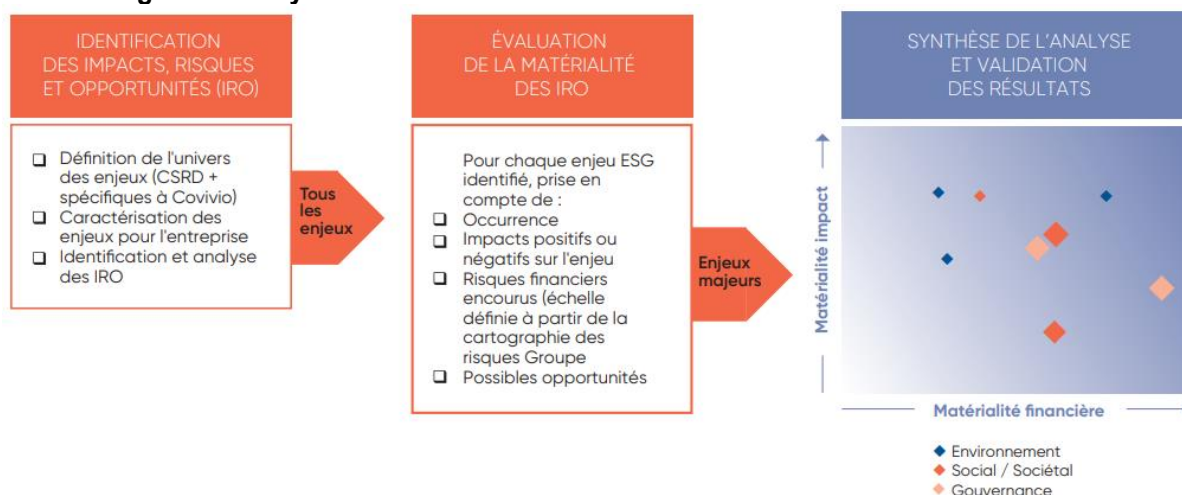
IDENTIFICATION DES IMPACTS, RISQUES ET OPPORTUNITÉS (IRO)

❑ Définition de l'univers des enjeux (CSRD + spécifiques à Covivio)
❑ Caractérisation des enjeux pour l'entreprise
❑ Identification et analyse des IRO

Tous les enjeux

ÉVALUATION DE LA MATÉRIALITÉ DES IRO

Pour chaque enjeu ESG identifié, prise en compte de :
❑ Occurrence
❑ Impacts positifs ou négatifs sur l'enjeu
❑ Risques financiers encourus (échelle définie à partir de la cartographie des risques Groupe
❑ Possibles opportunités

Enjeux majeurs

SYNTHÈSE DE L'ANALYSE ET VALIDATION DES RÉSULTATS

Matérialité impact

Matérialité financière

◆ Environnement
◆ Social / Sociétal
◆ Gouvernance